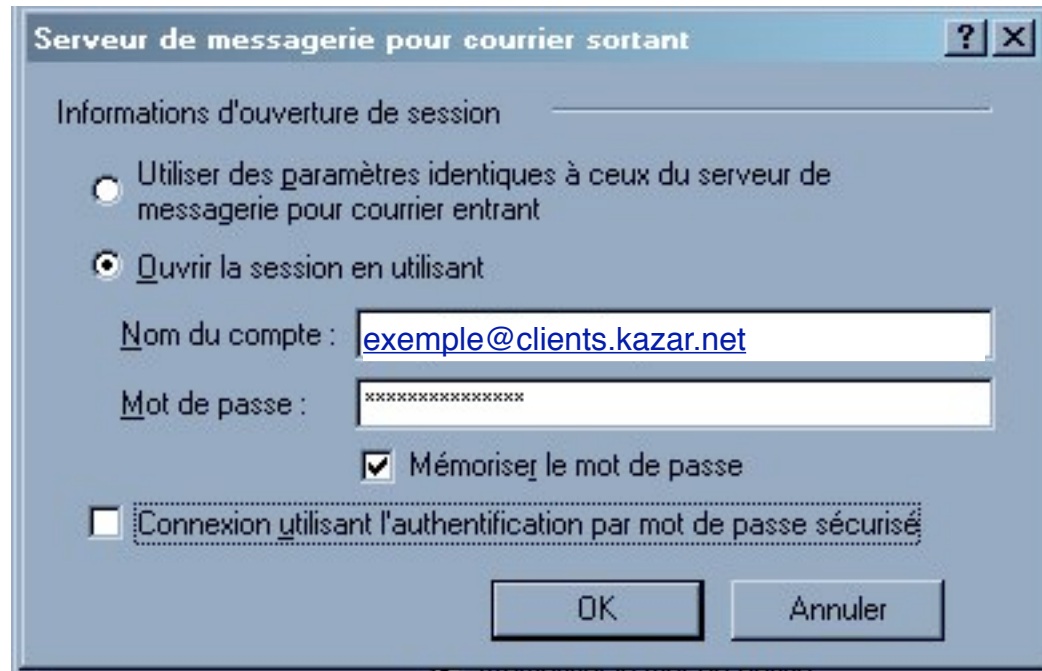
Serveur de messagerie pour courrier sortant

?

Informations d'ouverture de session

Utiliser des paramètres identiques à ceux du serveur de messagerie pour courrier entrant

Ouvrir la session en utilisant

Nom du compte : exemple@clients.kazar.net

Mot de passe : ***************

Mémoriser le mot de passe

Connexion utilisant l'authentification par mot de passe sécurisé

OK

Annuler